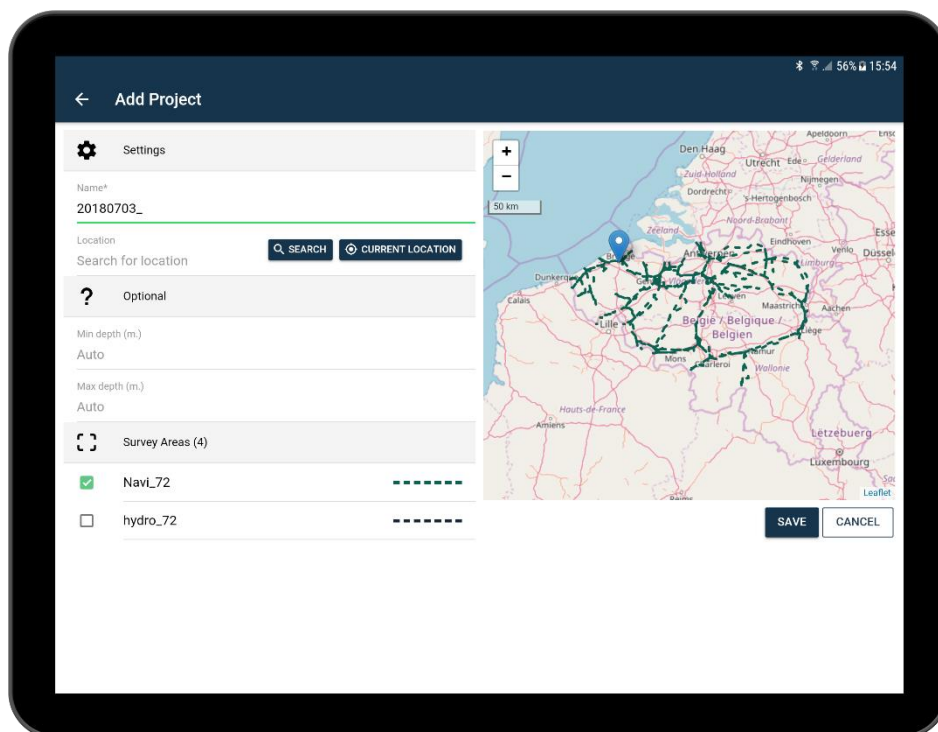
56% 15:54

Add Project

Settings

Name*
20180703_

Location
Search for location

SEARCH

CURRENT LOCATION

Optional

Min depth (m.)
Auto

Max depth (m.)
Auto

Survey Areas (4)

Navi_72

hydro_72

+
−
50 km

Apeldoorn
Den Haag
Utrecht
Ede
Gelderland
Zuid-Holland
Nijmegen
Dordrecht
's-Hertogenbosch
Noord-Brabant
Zeeland
Eindhoven
Essen
Venlo
Düssel
Antwerpen
Limburg
Dunkerque
Calais
Leuven
Maastricht
Aachen
Lille
België / Belgique / Belgien
Liège
Mons
Namur
Charleroi
Wallonie
Hauts-de-France
Amiens
Lëtzebuerg
Luxembourg
Leaflet

SAVE

CANCEL